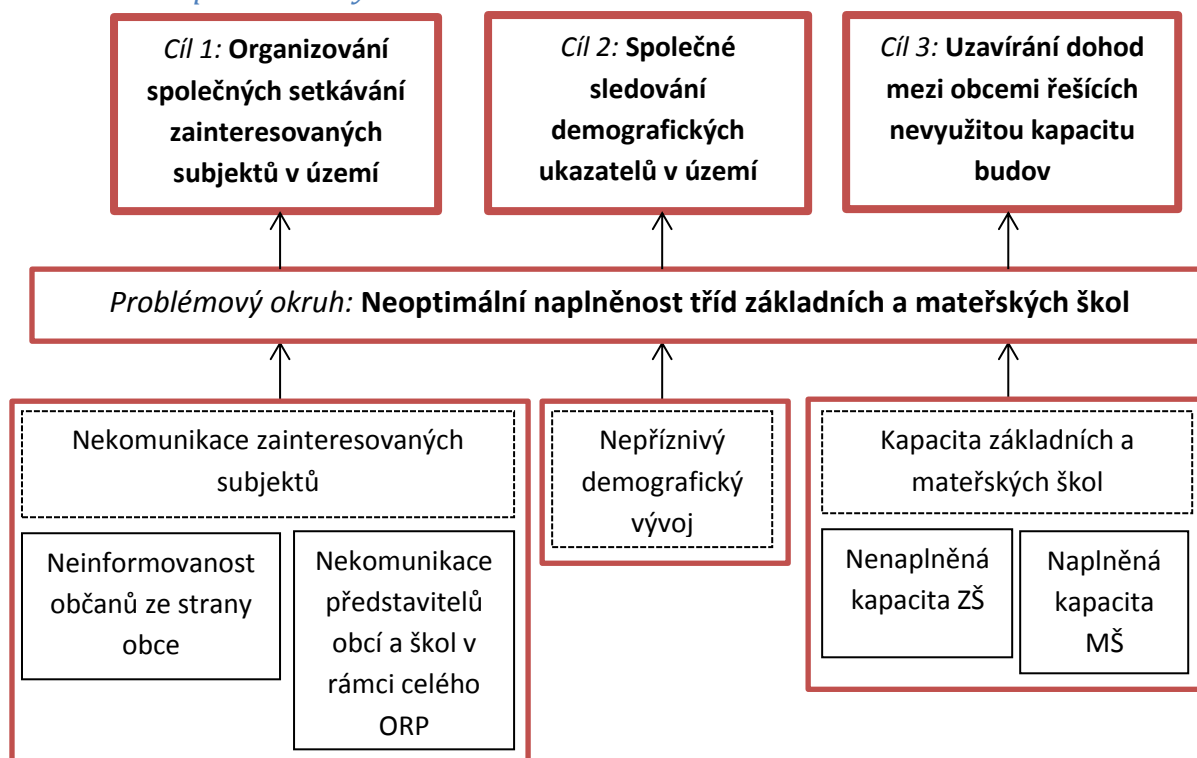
Cíl 1: **Organizování společných setkávání zainteresovaných subjektů v území**

Cíl 2: **Společné sledování demografických ukazatelů v území**

Cíl 3: **Uzavírání dohod mezi obcemi řešících nevyužitou kapacitu budov**

Problémový okruh: **Neoptimální naplněnost tříd základních a mateřských škol**

Nekomunikace zainteresovaných subjektů

Neinformovanost občanů ze strany obce

Nekomunikace představitelů obcí a škol v rámci celého ORP

Nepříznivý demografický vývoj

Kapacita základních a mateřských škol

Nenaplněná kapacita ZŠ

Naplněná kapacita MŠ